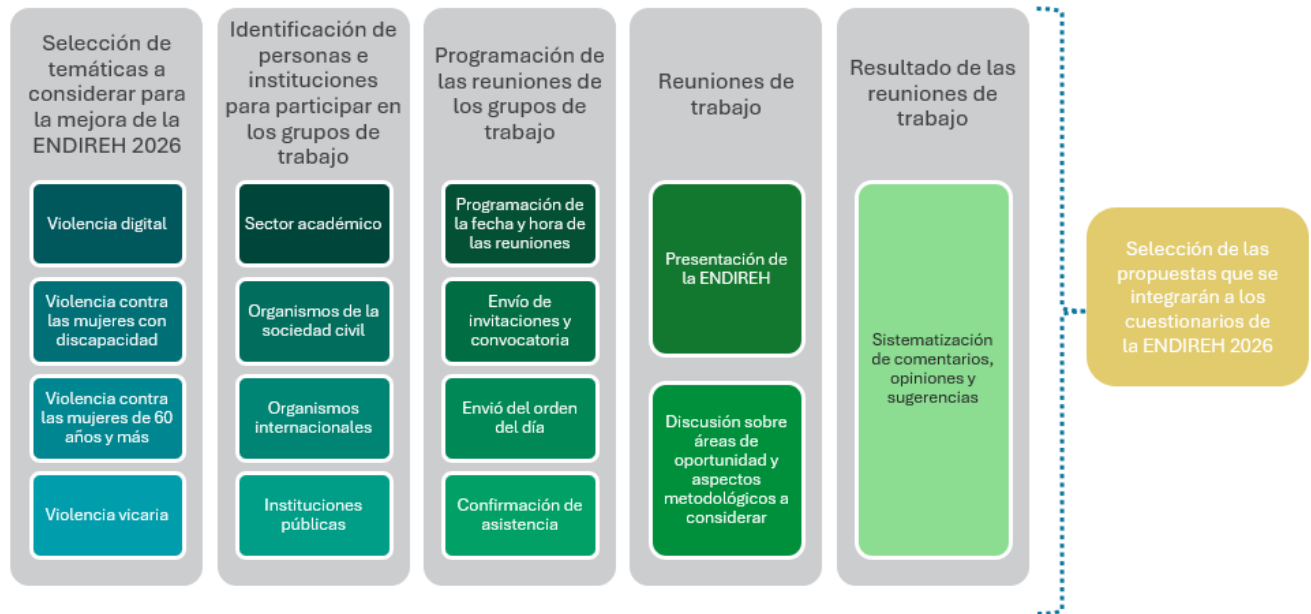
Selección de temáticas a considerar para la mejora de la ENDIREH 2026

Violencia digital

Violencia contra las mujeres con discapacidad

Violencia contra las mujeres de 60 años y más

Violencia vicaria

Identificación de personas e instituciones para participar en los grupos de trabajo

Sector académico

Organismos de la sociedad civil

Organismos internacionales

Instituciones públicas

Programación de las reuniones de los grupos de trabajo

Programación de la fecha y hora de las reuniones

Envío de invitaciones y convocatoria

Envió del orden del día

Confirmación de asistencia

Reuniones de trabajo

Presentación de la ENDIREH

Discusión sobre áreas de oportunidad y aspectos metodológicos a considerar

Resultado de las reuniones de trabajo

Sistematización de comentarios, opiniones y sugerencias

Selección de las propuestas que se integrarán a los cuestionarios de la ENDIREH 2026